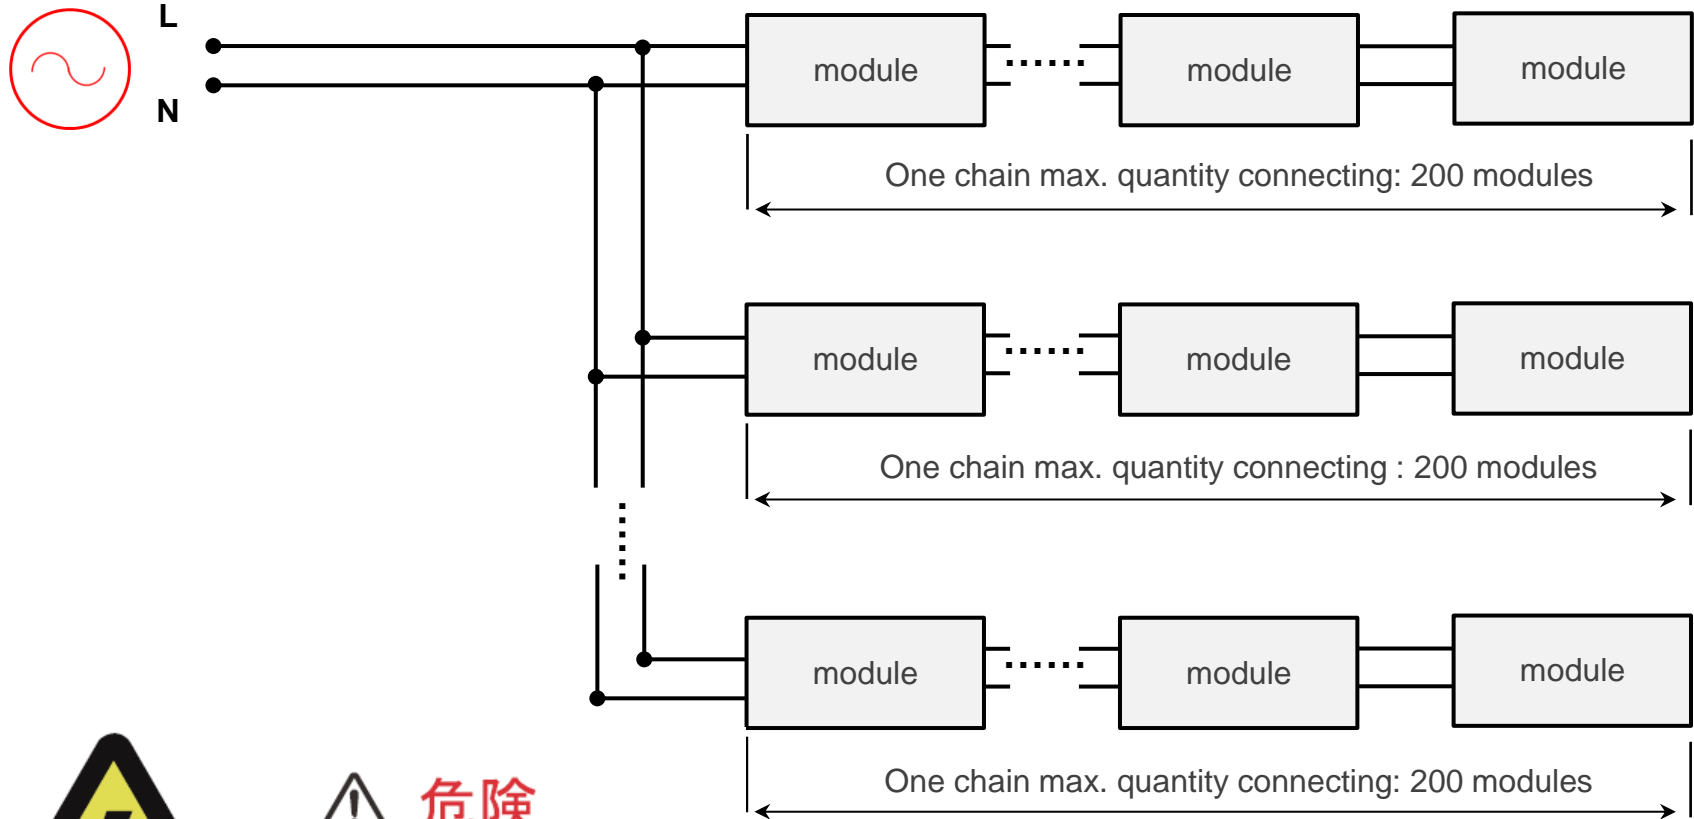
L

N

module

module

module

One chain max. quantity connecting: 200 modules

module

module

module

One chain max. quantity connecting : 200 modules

module

module

module

One chain max. quantity connecting: 200 modules

危险